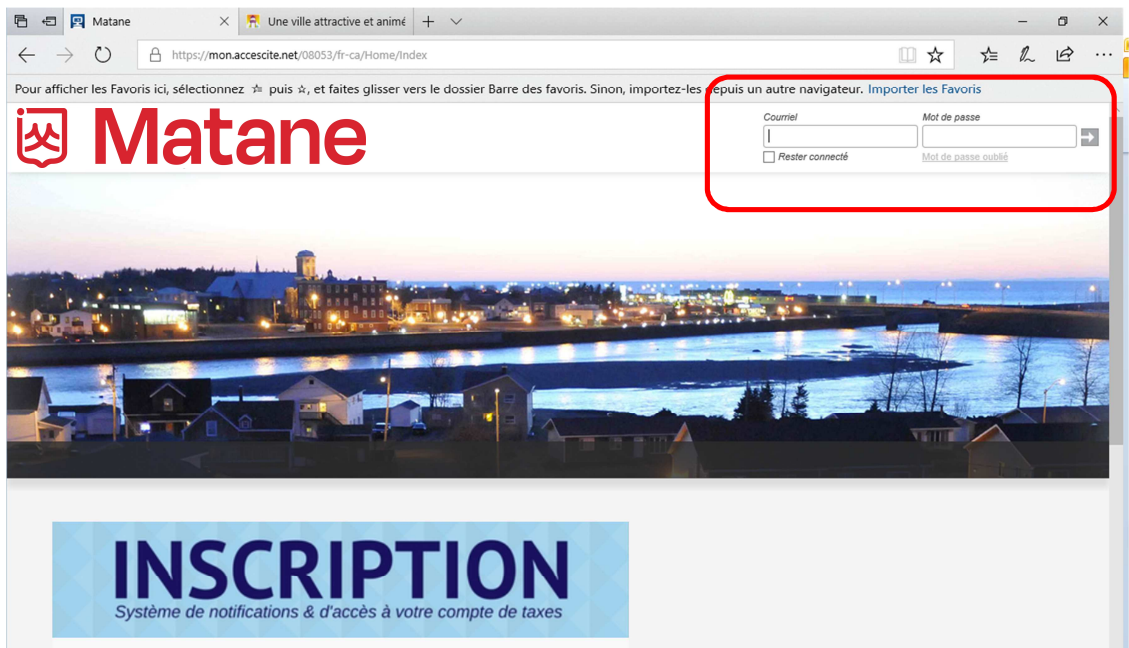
Matane
Une ville attractive et animé
https://mon.accescite.net/08053/fr-ca/Home/Index

Pour afficher les Favoris ici, sélectionnez ☆ puis ☆, et faites glisser vers le dossier Barre des favoris. Sinon, importez-les depuis un autre navigateur. Importer les Favoris

Matane

Courriel
Mot de passe
Rester connecté
Mot de passe oublié

INSCRIPTION
Système de notifications & d'accès à votre compte de taxes